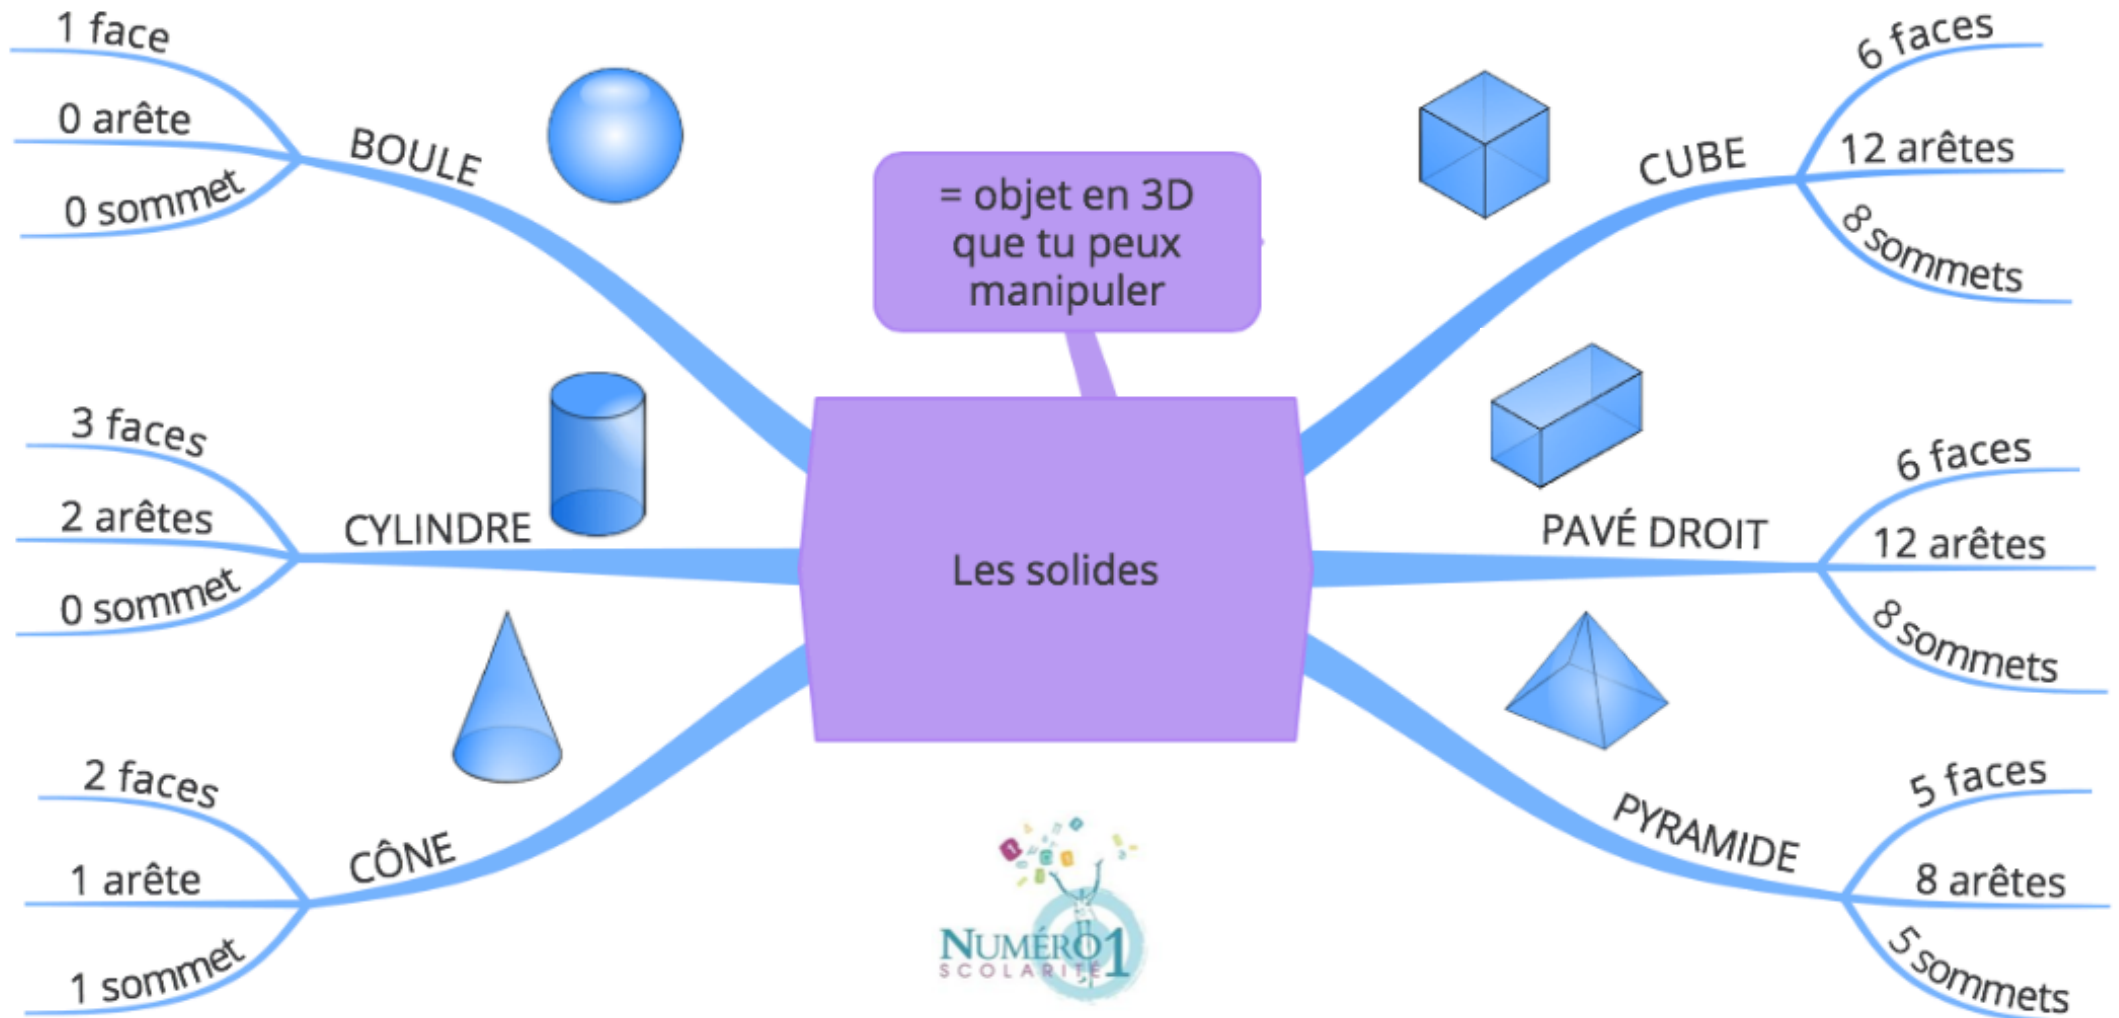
Les solides

= objet en 3D que tu peux manipuler

BOULE
1 face
0 arête
0 sommet

CYLINDRE
3 faces
2 arêtes
0 sommet

CÔNE
2 faces
1 arête
1 sommet

CUBE
6 faces
12 arêtes
8 sommets

PAVÉ DROIT
6 faces
12 arêtes
8 sommets

PYRAMIDE
5 faces
8 arêtes
5 sommets

NUMÉRO 1
SCOLARITÉ